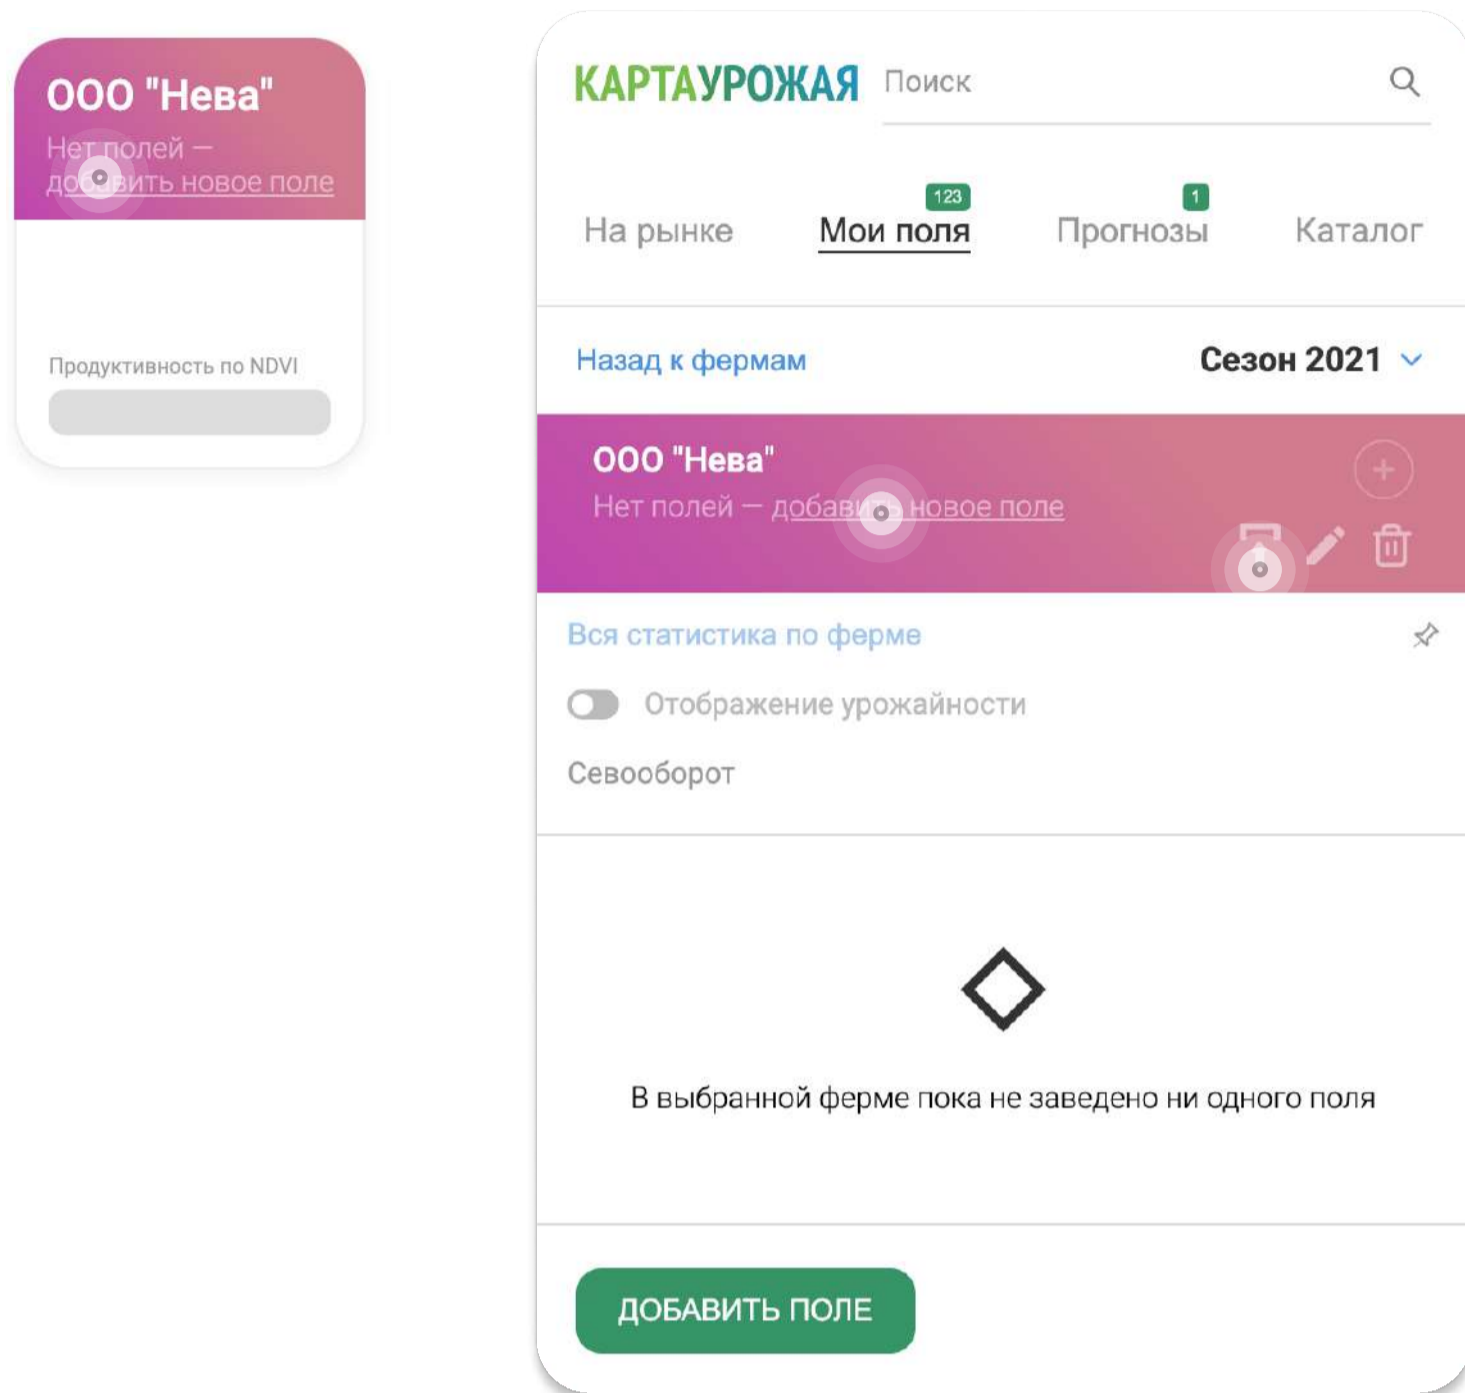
ООО "Нева"
Нет полей — добавить новое поле

Продуктивность по NDVI

КАРТАУРОЖАЯ Поиск

На рынке
123
Мои поля
1
Прогнозы
Каталог

Назад к фермам
Сезон 2021

ООО "Нева"
Нет полей — добавить новое поле

Вся статистика по ферме

Отображение урожайности

Севооборот

В выбранной ферме пока не заведено ни одного поля

ДОБАВИТЬ ПОЛЕ